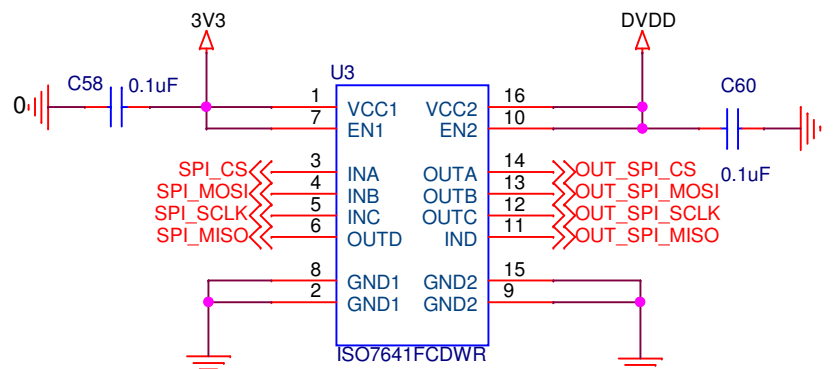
3V3
DVDD
U3
C58
0.1uF
0
1
VCC1
VCC2
16
7
EN1
EN2
10
C60
0.1uF
SPI_CS
3
INA
OUTA
14
OUT_SPI_CS
SPI_MOSI
4
INB
OUTB
13
OUT_SPI_MOSI
SPI_SCLK
5
INC
OUTC
12
OUT_SPI_SCLK
SPI_MISO
6
OUTD
IND
11
OUT_SPI_MISO
8
GND1
GND2
15
2
GND1
GND2
9
ISO7641FCDWR